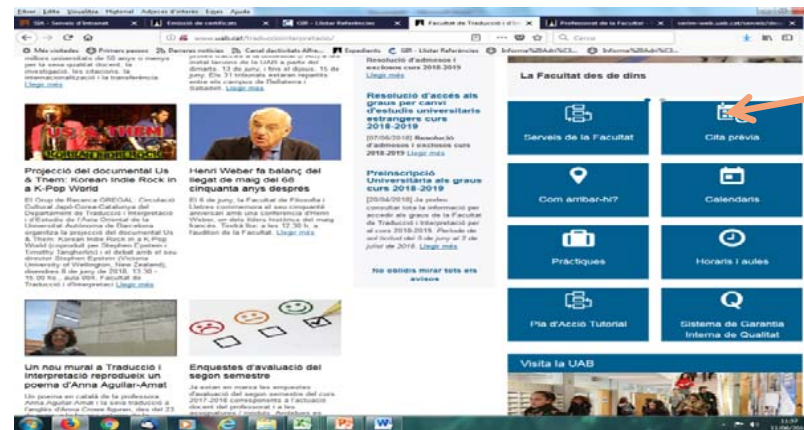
Fitxer Edita Visualitza Historial Adreces d'interès Eines Ajuda

SIA - Serveis d'Intranet | Emissió de certificats | GR - Llistar Referències | Facultat de Traducció i d'In | Professorat de la Facultat | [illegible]

www.uab.cat/traduccio-interpretacio/ | Cerca

Més visitades | Primers passos | Darreres notícies | Canal d'actualitat Alfre... | Expedient | GR - Llistar Referències | Informe%2BAdr%C3... | Informe%2BAdr%C3...

millors universitats de 50 anys o menys per la seva qualitat docent, la investigació, les citacions, la internacionalització i la transferència Llegir més

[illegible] 15 de juny. Els 31 treballs estaran repartits entre els campus de Bellaterra i Sabadell. Llegir més

Resolució d'admesos i exclosos curs 2018-2019 Llegir més

Resolució d'accés als graus per canvi d'estudis universitaris estrangers curs 2018-2019
[07/06/2018] Resolució d'admesos i exclosos curs 2018-2019 Llegir més

Preinscripció Universitària als graus curs 2018-2019
[20/04/2018] Ja podeu consultar tota la informació per accedir als graus de la Facultat de Traducció i Interpretació per al curs 2018-2019. Període de sol·licitud del 5 de juny al 3 de juliol de 2018. Llegir més

No deixis mirar tots els avisos

La Facultat des de dins

Serveis de la Facultat | Cita prèvia
Com arribar-hi? | Calendaris
Pràctiques | Horaris i aules
Pla d'Acció Tutorial | Sistema de Garantia Interna de Qualitat

Visita la UAB

Projecció del documental Us & Them: Korean Indie Rock in a K-Pop World
El Grup de Recerca GREGAL: Circulació Cultural Japó-Corea-Catalunya del Departament de Traducció i d'Interpretació i d'Estudis de l'Àsia Oriental de la Universitat Autònoma de Barcelona organitza la projecció del documental Us & Them: Korean Indie Rock in a K-Pop World (coproduït per Stephen Epstein i Timothy Tangherlini) el debat amb el seu director Stephen Epstein (Victoria University of Wellington, New Zealand), dimecres 6 de juny de 2018, 13:30 - 15:00 hs., aula 001, Facultat de Traducció i d'Interpretació Llegir més

Henri Weber fa balanç del llegat de maig del 68 cinquanta anys després
El 6 de juny, la Facultat de Filosofia i Lletres commemora el seu cinquantè aniversari amb una conferència d'Henri Weber, un dels líders històrics del maig francès. Tindrà lloc a les 12.30 h, a l'auditori de la Facultat. Llegir més

Un nou mural a Traducció i Interpretació reprodueix un poema d'Anna Aguilar-Amat
Un poema en català de la professora Anna Aguilar-Amat i la seva traducció a l'anglès d'Anna Crowe figuren, des del 23

Enquestes d'avaluació del segon semestre
Ja estan en marxa les enquestes d'avaluació del segon semestre del curs 2017-2018 corresponents a l'actuació docent del professorat i a les assignatures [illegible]

11:37
11/06/2018